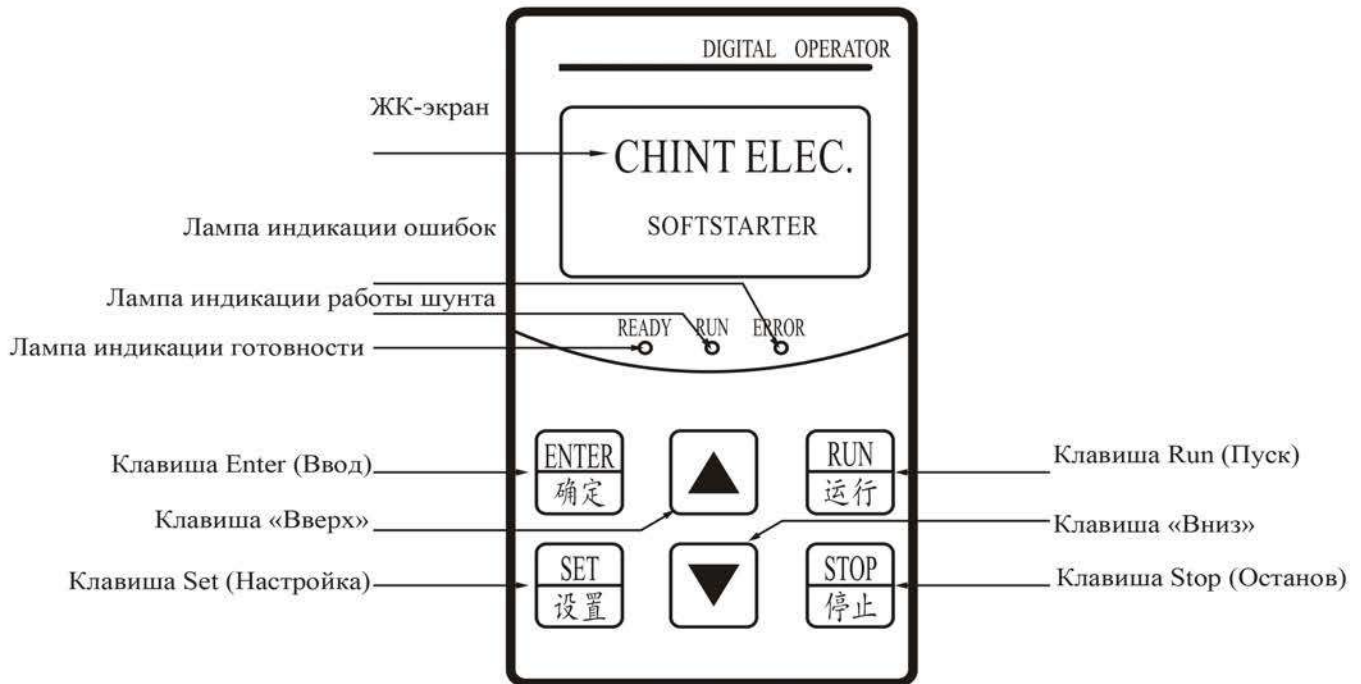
DIGITAL OPERATOR

ЖК-экран

CHINT ELEC.

SOFTSTARTER

Лампа индикации ошибок

Лампа индикации работы шунта

READY RUN ERROR

Лампа индикации готовности

Клавиша Enter (Ввод)

ENTER 确定

RUN 运行

Клавиша Run (Пуск)

Клавиша «Вверх»

Клавиша «Вниз»

Клавиша Set (Настройка)

SET 设置

STOP 停止

Клавиша Stop (Останов)